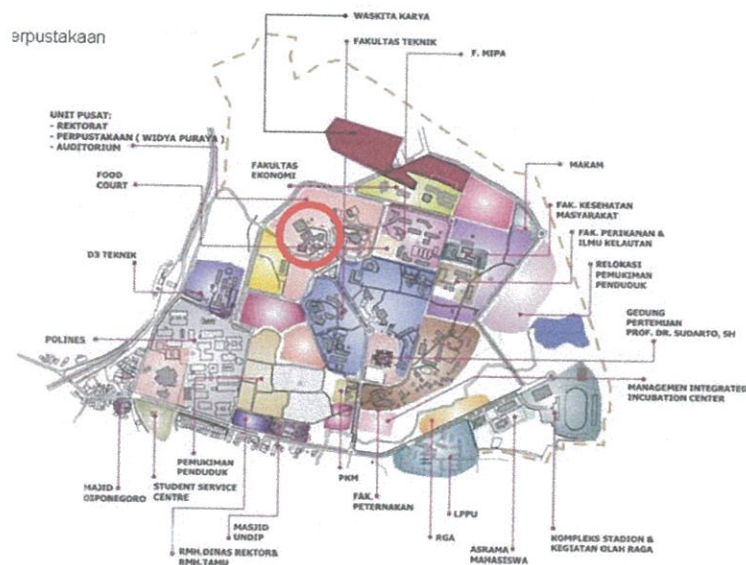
erpustakaan

WASKITA KARYA

FAKULTAS TEKNIK

F. MIPA

UNIT PUSAT:
- REKTORAT
- PERPUSTAKAAN ( WIDYA PURAYA )
- AUDITORIUM

MAKAM

FAKULTAS EKONOMI

FOOD COURT

FAK. KESEHATAN MASYARAKAT

FAK. PERIKANAN & ILMU KELAUTAN

D3 TEKNIK

RELOKASI PEMUKIMAN PENDUDUK

GEDUNG PERTEMUAN PROF. DR. SUDARTO, SH

POLINES

MANAGEMEN INTEGRATED INCUBATION CENTER

MAJID DIPONEGORO

STUDENT SERVICE CENTRE

PEMUKIMAN PENDUDUK

MASJID UNDIP

RMH.DINAS REKTOR& RMH.TAMU

PKM

FAK. PETERNAKAN

RGA

LPPU

ASRAMA MAHASISWA

KOMPLEKS STADION & KEGIATAN OLAH RAGA